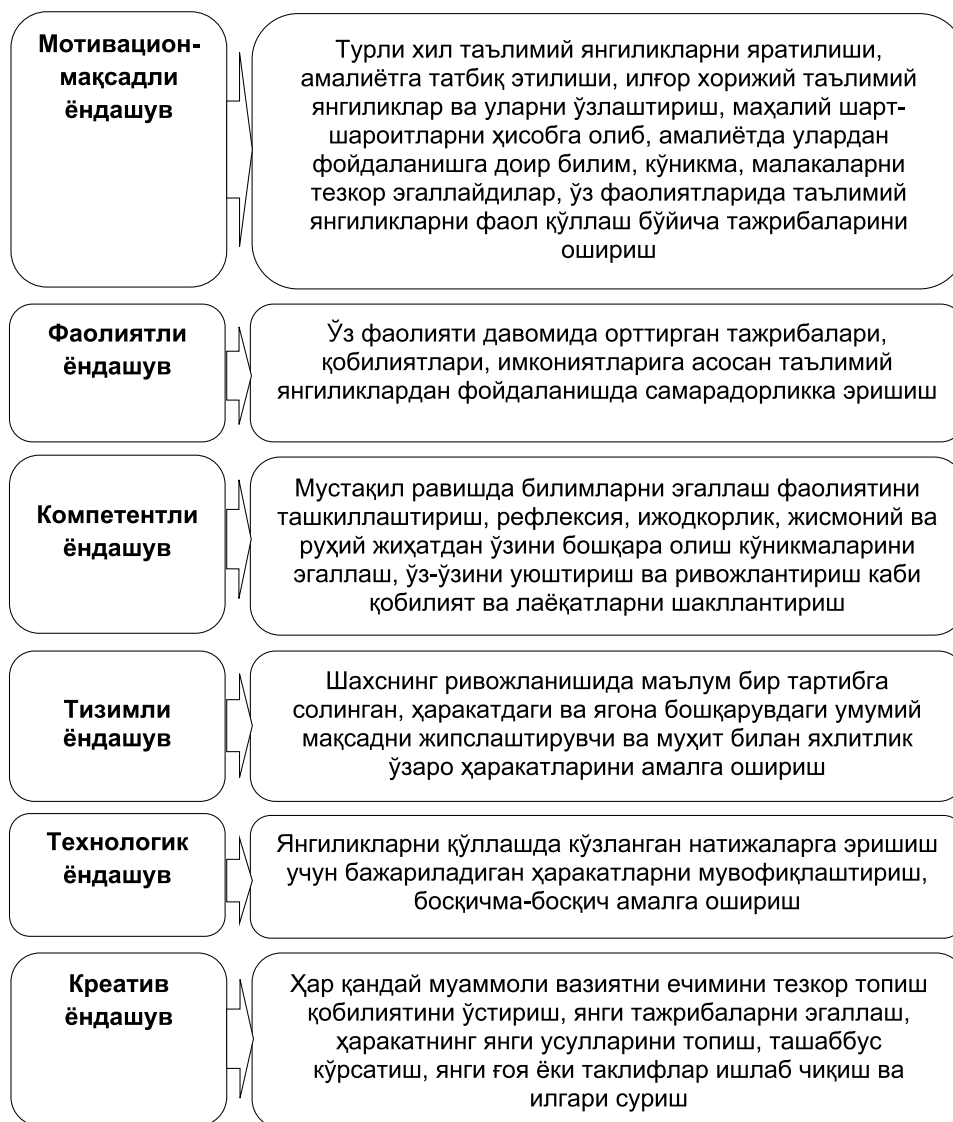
Мотивацион-мақсадли ёндашув

Турли хил таълимий янгиликларни яратилиши, амалиётга татбиқ этилиши, илғор хорижий таълимий янгиликлар ва уларни ўзлаштириш, маҳалий шарт-шароитларни ҳисобга олиб, амалиётда улардан фойдаланишга доир билим, кўникма, малакаларни тезкор эгаллайдилар, ўз фаолиятларида таълимий янгиликларни фаол қўллаш бўйича тажрибаларини ошириш

Фаолиятли ёндашув

Ўз фаолияти давомида орттирган тажрибалари, қобилиятлари, имкониятларига асосан таълимий янгиликлардан фойдаланишда самарадорликка эришиш

Компетентли ёндашув

Мустақил равишда билимларни эгаллаш фаолиятини ташкиллаштириш, рефлексия, ижодкорлик, жисмоний ва руҳий жиҳатдан ўзини бошқара олиш кўникмаларини эгаллаш, ўз-ўзини уюштириш ва ривожлантириш каби қобилият ва лаёқатларни шакллантириш

Тизимли ёндашув

Шахснинг ривожланишида маълум бир тартибга солинган, ҳаракатдаги ва ягона бошқарувдаги умумий мақсадни жипслаштирувчи ва муҳит билан яхлитлик ўзаро ҳаракатларини амалга ошириш

Технологик ёндашув

Янгиликларни қўллашда кўзланган натижаларга эришиш учун бажариладиган ҳаракатларни мувофиқлаштириш, босқичма-босқич амалга ошириш

Креатив ёндашув

Ҳар қандай муаммоли вазиятни ечимини тезкор топиш қобилиятини ўстириш, янги тажрибаларни эгаллаш, ҳаракатнинг янги усулларини топиш, ташаббус кўрсатиш, янги ғоя ёки таклифлар ишлаб чиқиш ва илгари суриш